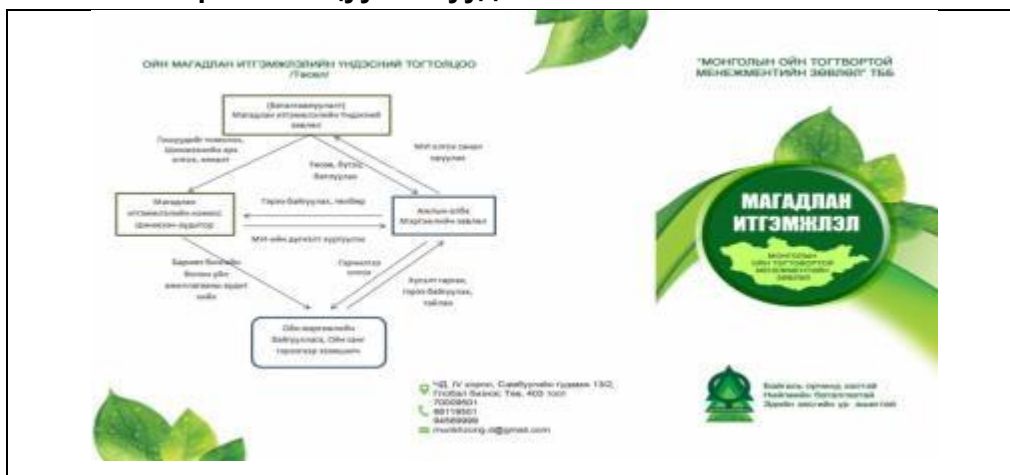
ОЙН МАГАДЛАН ИТГЭМЖЛЭЛИЙН ҮНДЭСНИЙ ТОГТОЛЦОО /Тасвир/

(Баталгаажуулалт) Магадлан итгэмжлэлийн үндэсний зөвлөл

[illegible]

Үнээн, бүтээ, батлуулах

МУ-ын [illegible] хүргүүлэх

Магадлан итгэмжлэлийн комисс (хөндлөн аудитор)

Гэрээ байгуулах, төлбөр

Ахлах-ийн Мэргэжлийн зөвлөл

МУ-ийн дүгнэлт хүргүүлэх

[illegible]

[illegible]

Аудит гэрээ, гэрээ байгуулах, тайлан

Ойн мэргэжлийн байгууллага, Ойн сан гэрээгээр эзэмшигч

"МОНГОЛЫН ОЙН ТОГТВОРТОЙ МЕНЕЖМЕНТИЙН ЗӨВЛӨЛ" ТББ

МАГАДЛАН ИТГЭМЖЛЭЛ

МОНГОЛЫН ОЙН ТОГТВОРТОЙ МЕНЕЖМЕНТИЙН ЗӨВЛӨЛ

ЧД, IV хороо, Самбуугийн гудамж 13/2, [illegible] 403 тоот
70009501
88119501
94569999
mofoncong.nl@gmail.com

Байгаль орчинд ээлтэй
Нийгмийн баталгаатай
Эдийн засгийн үр ашигтай